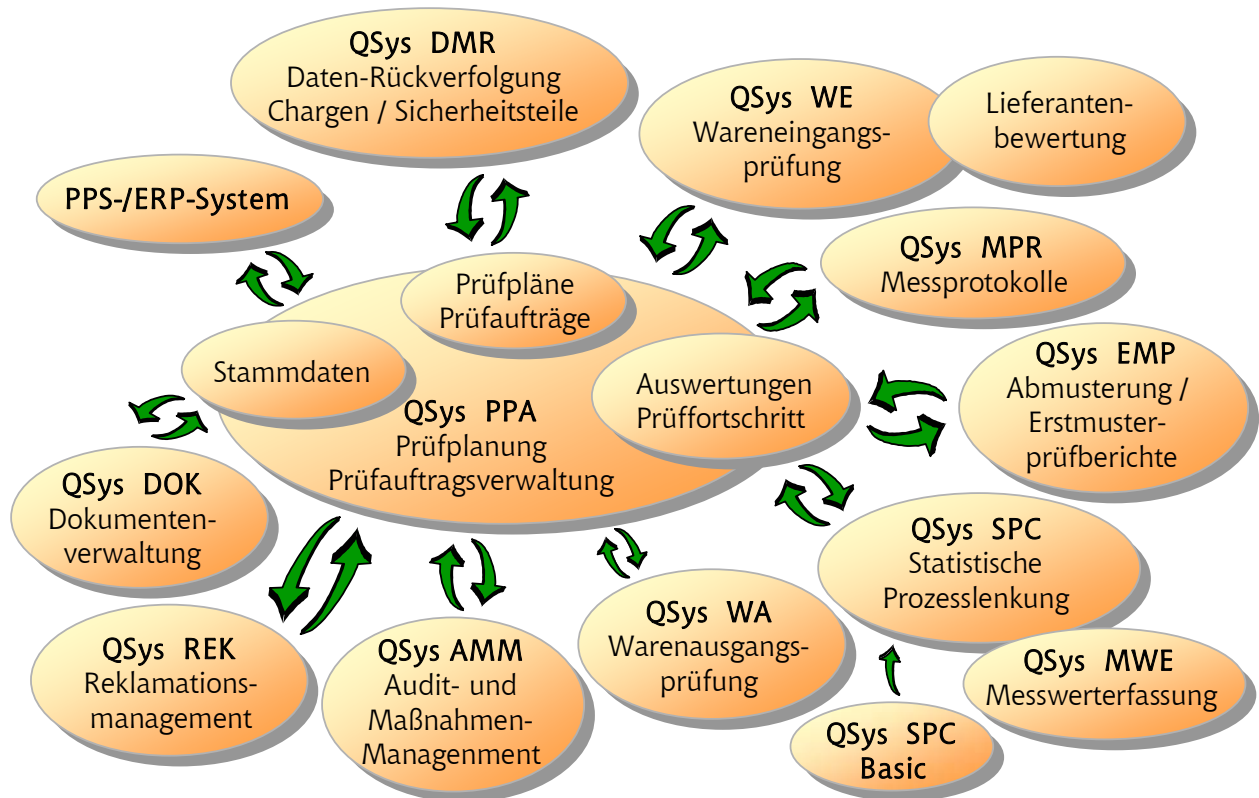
QSys DMR
Daten-Rückverfolgung
Chargen / Sicherheitsteile

QSys WE
Wareneingangsprüfung

Lieferantenbewertung

PPS-/ERP-System

QSys MPR
Messprotokolle

Prüfpläne
Prüfaufträge

Stammdaten

Auswertungen
Prüffortschritt

QSys EMP
Abmusterung /
Erstmusterprüfberichte

QSys PPA
Prüfplanung
Prüfauftragsverwaltung

QSys DOK
Dokumentenverwaltung

QSys SPC
Statistische
Prozesslenkung

QSys WA
Warenausgangsprüfung

QSys REK
Reklamationsmanagement

QSys AMM
Audit- und
Maßnahmen-
Managenment

QSys MWE
Messwerterfassung

QSys SPC
Basic